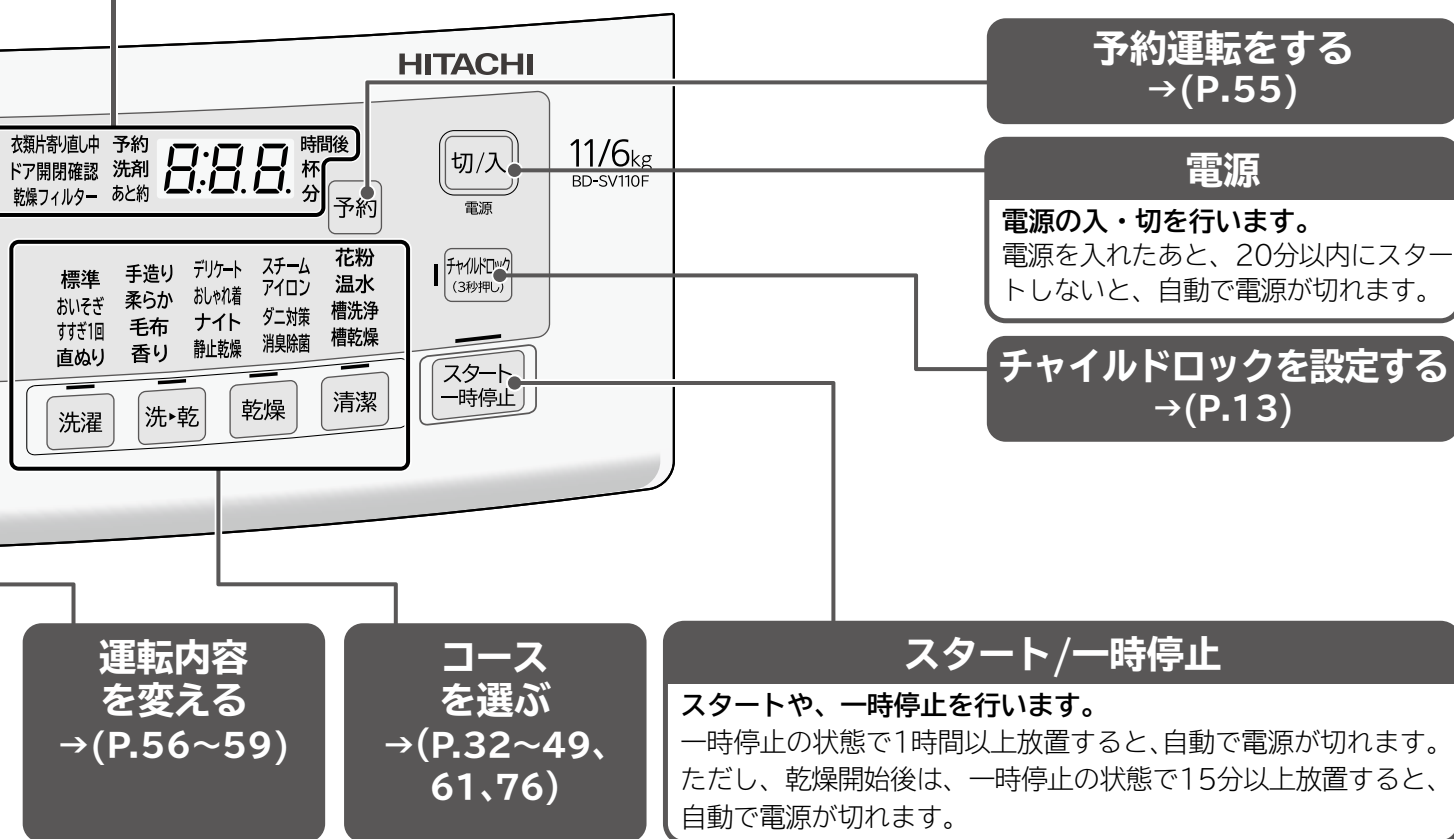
HITACHI

衣類片寄り直し中
ドア開閉確認
乾燥フィルター

予約
洗剤
あと約

8:8.8.

時間後
杯
分

予約

切/入
電源

11/6kg
BD-SV110F

チャイルドロック
(3秒押し)

標準
おいそぎ
すすぎ1回
直ぬり

手造り
柔らか
毛布
香り

デリケート
おしゃれ着
ナイト
静止乾燥

スチーム
アイロン
ダニ対策
消臭除菌

花粉
温水
槽洗浄
槽乾燥

洗濯
洗▸乾
乾燥
清潔

スタート
一時停止

予約運転をする
→(P.55)

電源

電源の入・切を行います。
電源を入れたあと、20分以内にスタートしないと、自動で電源が切れます。

チャイルドロックを設定する
→(P.13)

運転内容
を変える
→(P.56~59)

コース
を選ぶ
→(P.32~49、61、76)

スタート/一時停止

スタートや、一時停止を行います。
一時停止の状態で1時間以上放置すると、自動で電源が切れます。ただし、乾燥開始後は、一時停止の状態で15分以上放置すると、自動で電源が切れます。